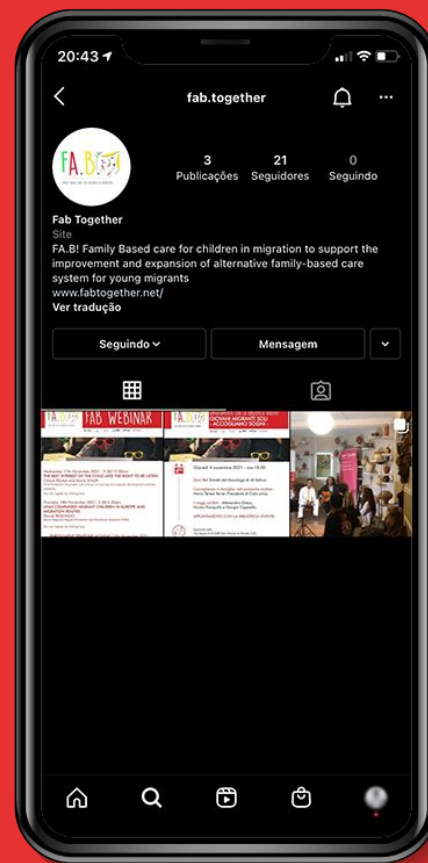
20:43

fab.together

FA.B!

3 Publicações
21 Seguidores
0 Seguindo

Fab Together
Site
FA.B! Family Based care for children in migration to support the improvement and expansion of alternative family-based care system for young migrants
www.fabtogether.net/
Ver tradução

Seguindo
Mensagem

FAB WEBINAR

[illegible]

GIOVANI MIGRANTI SOLI ACCOGLIAMO SOGNI

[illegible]